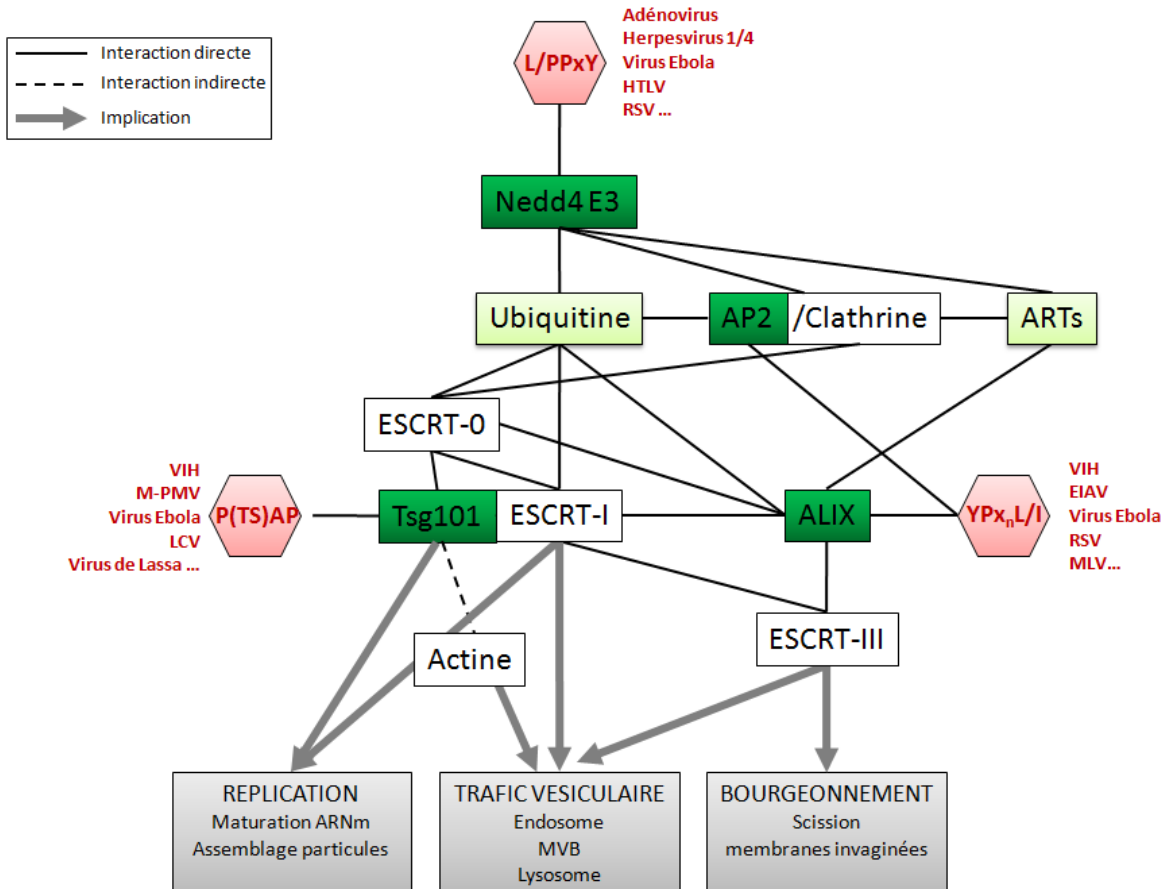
Interaction directe
Interaction indirecte
Implication

L/PPxY

Adénovirus
Herpesvirus 1/4
Virus Ebola
HTLV
RSV ...

Nedd4 E3

Ubiquitine
AP2 /Clathrine
ARTs

ESCRT-0

VIH
M-PMV
Virus Ebola
LCV
Virus de Lassa ...

P(TS)AP

Tsg101 ESCRT-I

ALIX

YPx$_n$L/I

VIH
EIAV
Virus Ebola
RSV
MLV...

Actine

ESCRT-III

REPLICATION
Maturation ARNm
Assemblage particules

TRAFIC VESICULAIRE
Endosome
MVB
Lysosome

BOURGEONNEMENT
Scission
membranes invaginées